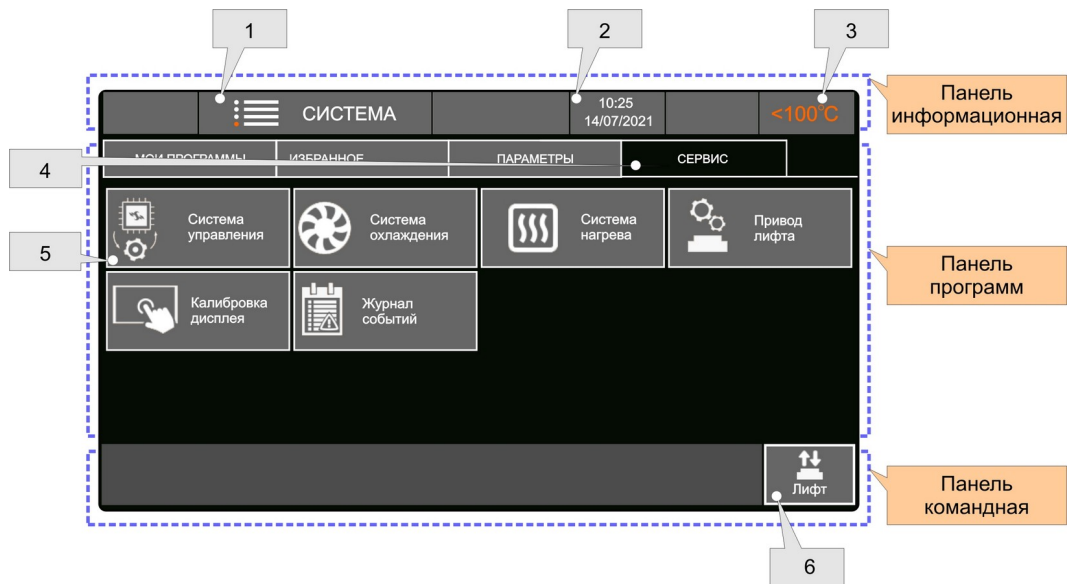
1

2

3

СИСТЕМА

10:25
14/07/2021

<100°C

Панель информационная

4

МОИ ПРОГРАММЫ

ИЗБРАННОЕ

ПАРАМЕТРЫ

СЕРВИС

5

Система управления

Система охлаждения

Система нагрева

Привод лифта

Панель программ

Калибровка дисплея

Журнал событий

Лифт

Панель командная

6